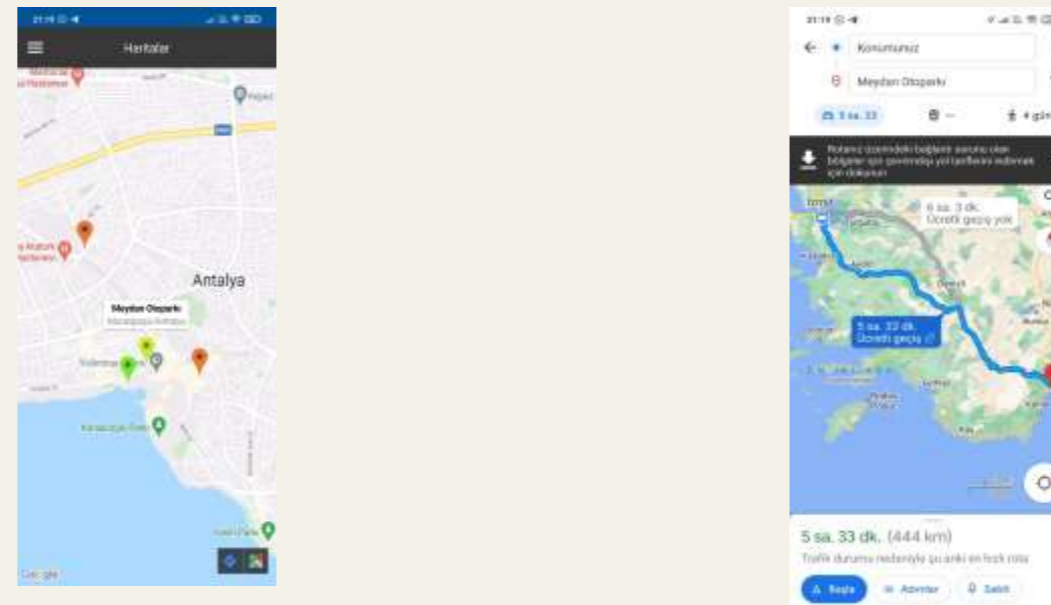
21:19
Haritalar
Antalya
Meydan Otoparkı
Google

21:19
Konumunuz
Meydan Otoparkı
5 sa. 33
Rotanız üzerindeki bağlantı sorunu olan bölgeler için çevrimdışı yol tariflerini indirmek için dokunun
6 sa. 3 dk.
Ücretli geçiş yolu
5 sa. 33 dk.
Ücretli geçiş
5 sa. 33 dk. (444 km)
Trafik durumu nedeniyle şu anki en hızlı rota
Başla
Adımlar
Sabit